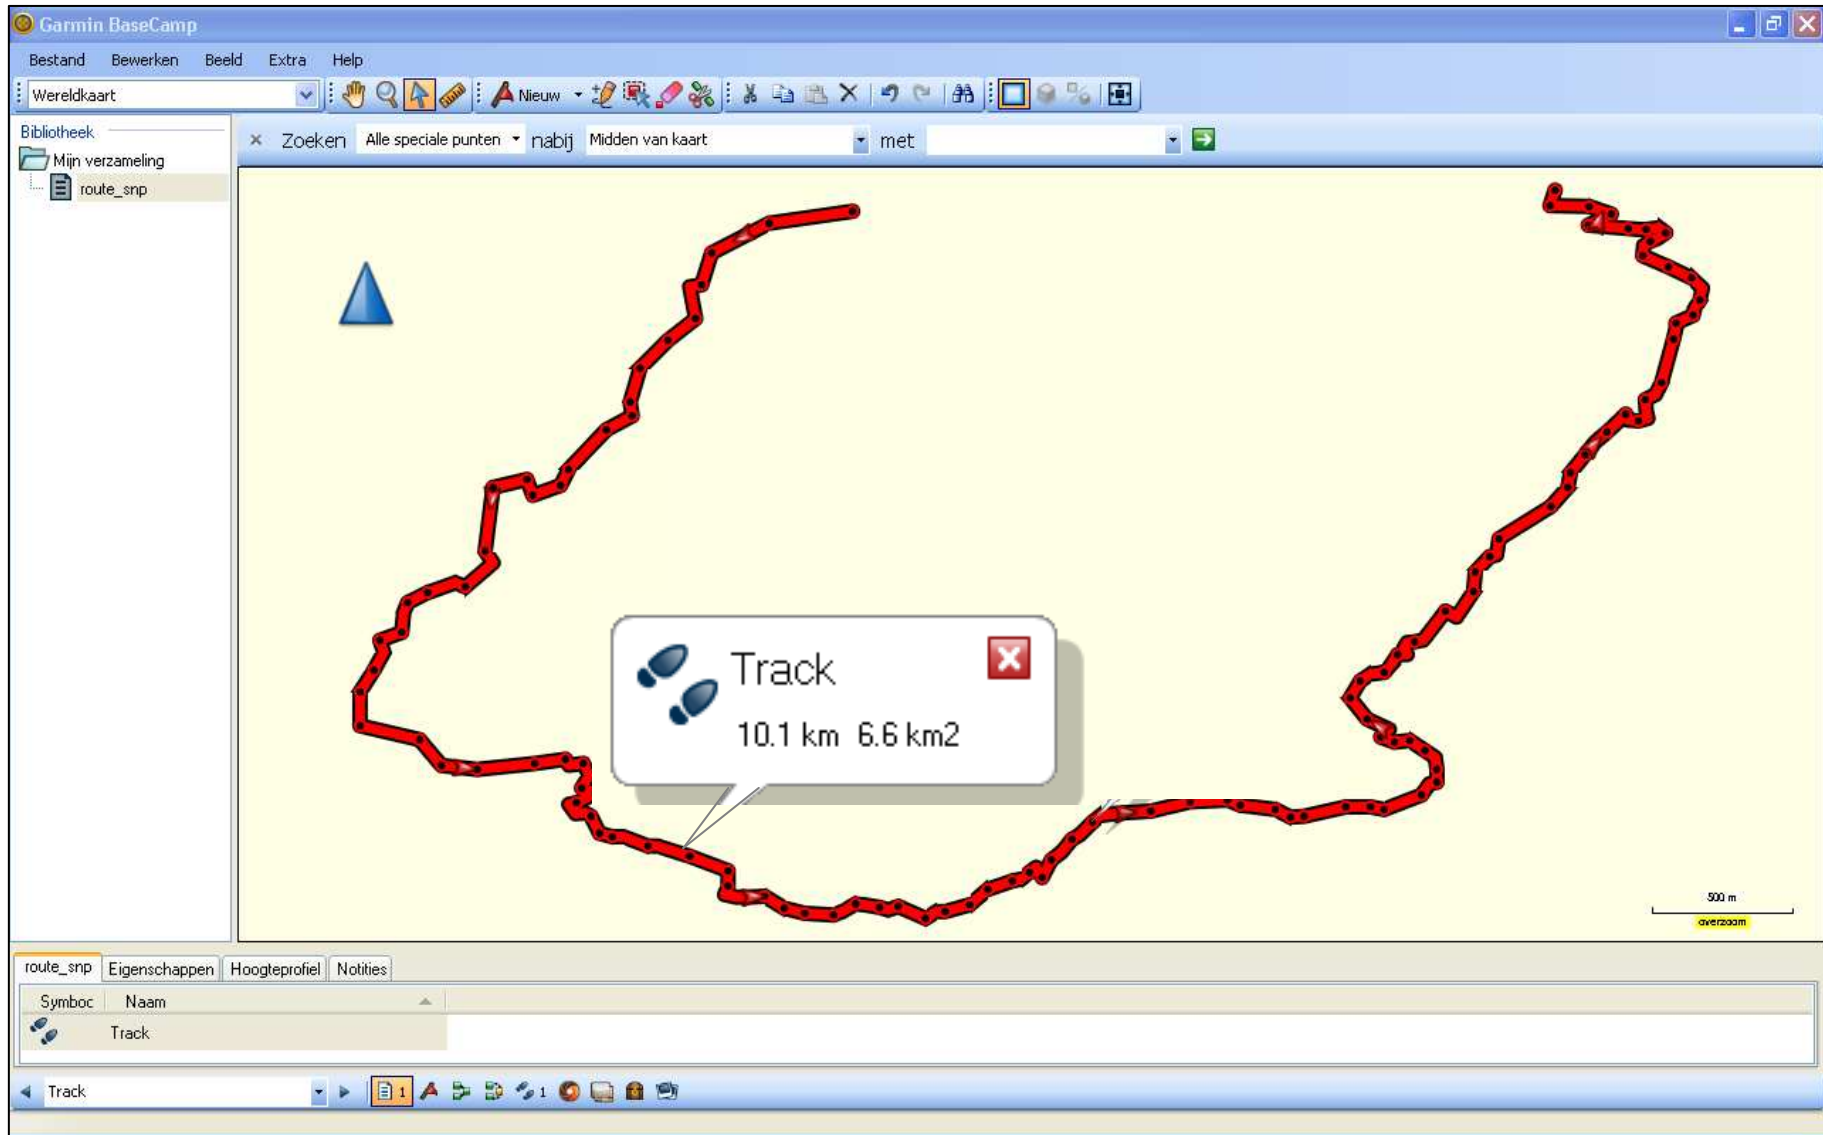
Garmin BaseCamp

Bestand Bewerken Beeld Extra Help

Wereldkaart

Nieuw

Bibliotheek

Mijn verzameling

route_snp

× Zoeken Alle speciale punten nabij Midden van kaart met

Track

10.1 km 6.6 km2

500 m

overzoom

route_snp Eigenschappen Hoogteprofiel Notities

| Symboc | Naam |
|---|---|
| | Track |

Track

1

1